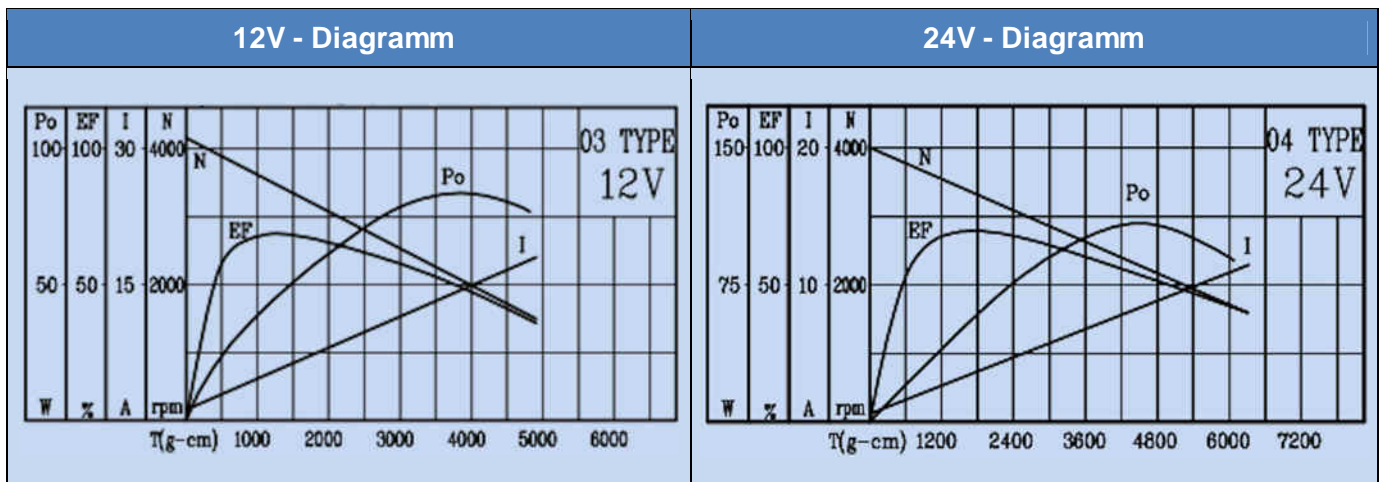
| 12V - Diagramm | 24V - Diagramm |
|---|---|
| Po EF I N<br>100 100 30 4000<br>50 50 15 2000<br>W % A rpm<br>N EF Po I<br>03 TYPE 12V<br>T(g-cm) 1000 2000 3000 4000 5000 6000 | Po EF I N<br>150 100 20 4000<br>75 50 10 2000<br>W % A rpm<br>N EF Po I<br>04 TYPE 24V<br>T(g-cm) 1200 2400 3600 4800 6000 7200 |